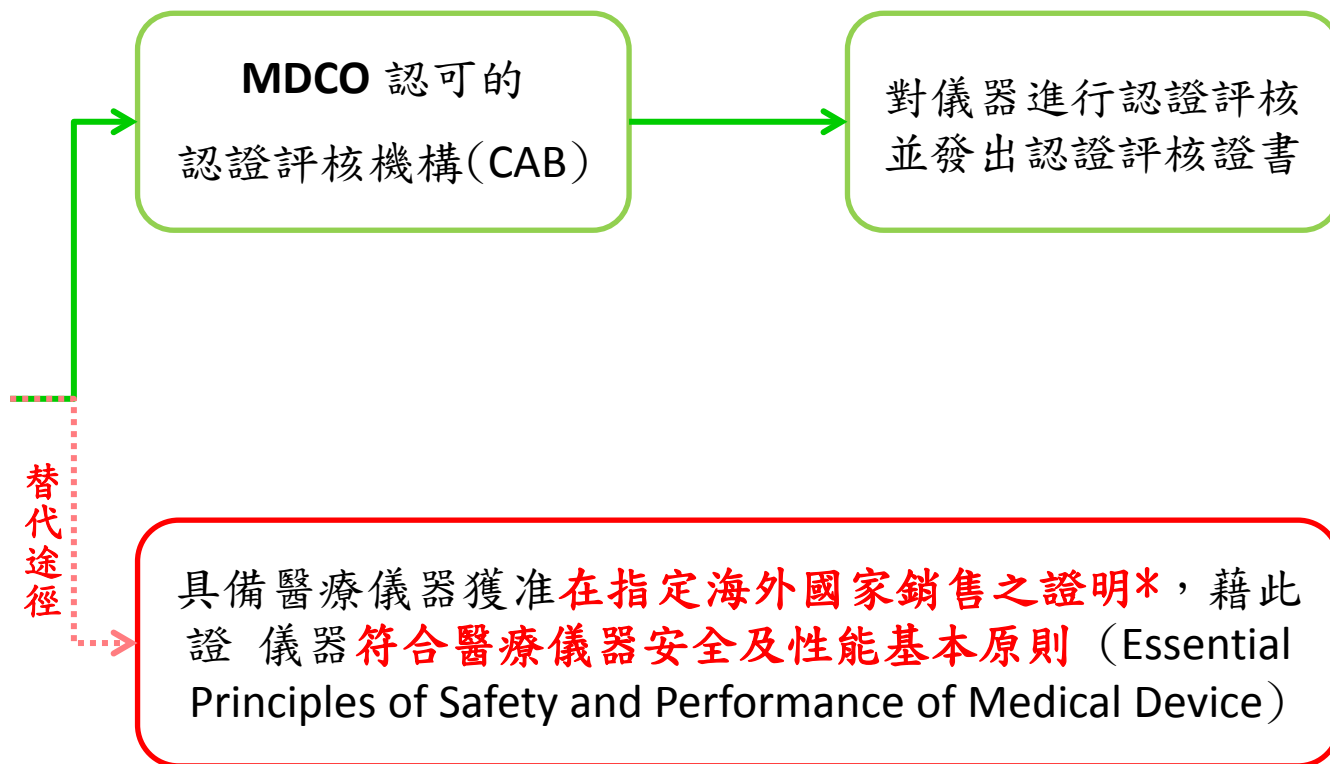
MDCO 認可的
認證評核機構（CAB）

對儀器進行認證評核並發出認證評核證書

替代途徑

具備醫療儀器獲准在指定海外國家銷售之證明*，藉此證 儀器符合醫療儀器安全及性能基本原則（Essential Principles of Safety and Performance of Medical Device）